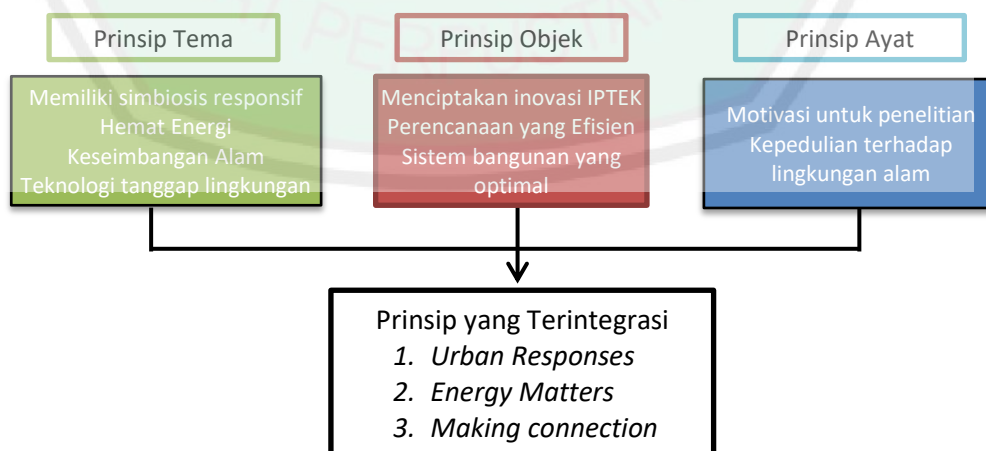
Prinsip Tema

Memiliki simbiosis responsif
Hemat Energi
Keseimbangan Alam
Teknologi tanggap lingkungan

Prinsip Objek

Menciptakan inovasi IPTEK
Perencanaan yang Efisien
Sistem bangunan yang optimal

Prinsip Ayat

Motivasi untuk penelitian
Kepedulian terhadap lingkungan alam

Prinsip yang Terintegrasi
1. *Urban Responses*
2. *Energy Matters*
3. *Making connection*